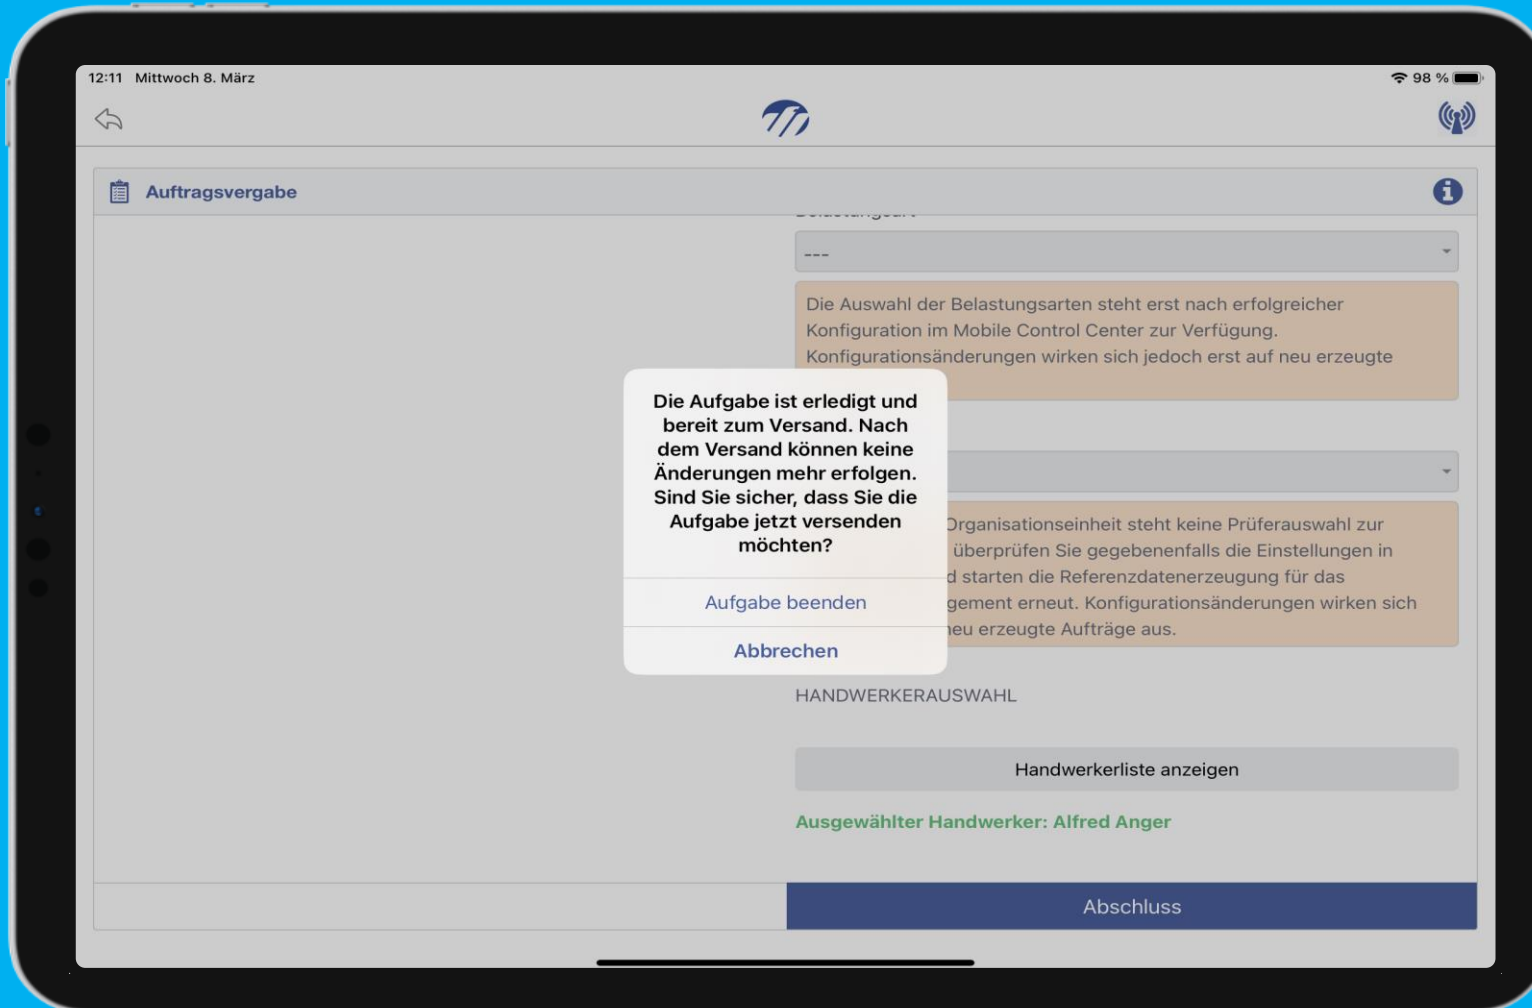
12:11 Mittwoch 8. März

98 %

Auftragsvergabe

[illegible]

---

Die Auswahl der Belastungsarten steht erst nach erfolgreicher Konfiguration im Mobile Control Center zur Verfügung. Konfigurationsänderungen wirken sich jedoch erst auf neu erzeugte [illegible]

Die Aufgabe ist erledigt und bereit zum Versand. Nach dem Versand können keine Änderungen mehr erfolgen. Sind Sie sicher, dass Sie die Aufgabe jetzt versenden möchten?

Aufgabe beenden

Abbrechen

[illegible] Organisationseinheit steht keine Prüferauswahl zur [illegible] überprüfen Sie gegebenenfalls die Einstellungen in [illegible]d starten die Referenzdatenerzeugung für das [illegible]gement erneut. Konfigurationsänderungen wirken sich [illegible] neu erzeugte Aufträge aus.

HANDWERKERAUSWAHL

Handwerkerliste anzeigen

Ausgewählter Handwerker: Alfred Anger

Abschluss